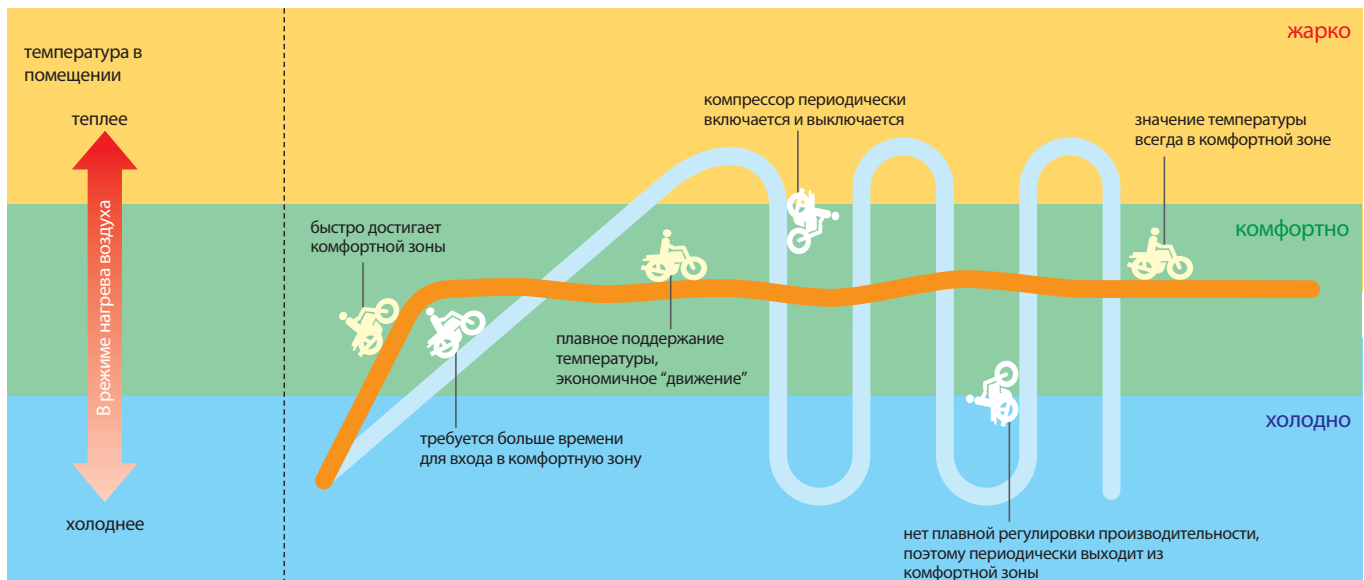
температура в помещении

теплее

В режиме нагрева воздуха

холоднее

жарко

комфортно

холодно

компрессор периодически включается и выключается

значение температуры всегда в комфортной зоне

быстро достигает комфортной зоны

плавное поддержание температуры, экономичное “движение”

требуется больше времени для входа в комфортную зону

нет плавной регулировки производительности, поэтому периодически выходит из комфортной зоны